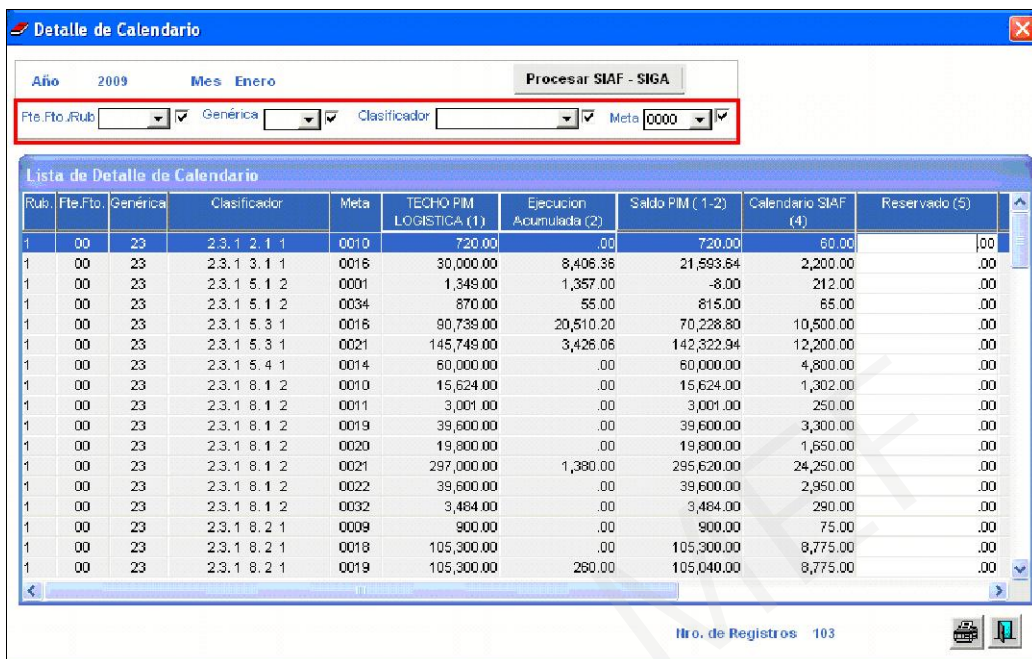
Detalle de Calendario

Año 2009 Mes Enero

Procesar SIAF - SIGA

Fte.Fto./Rub Genérica Clasificador Meta 0000

Lista de Detalle de Calendario

| Rub. | Fte.Fto. | Genérica | Clasificador | Meta | TECHO PIM LOGISTICA (1) | Ejecucion Acumulada (2) | Saldo PIM ( 1-2) | Calendario SIAF (4) | Reservado (5) |
|---|---|---|---|---|---|---|---|---|---|
| 1 | 00 | 23 | 2.3.1 2.1 1 | 0010 | 720.00 | .00 | 720.00 | 60.00 | .00 |
| 1 | 00 | 23 | 2.3.1 3.1 1 | 0016 | 30,000.00 | 8,406.36 | 21,593.64 | 2,200.00 | .00 |
| 1 | 00 | 23 | 2.3.1 5.1 2 | 0001 | 1,349.00 | 1,357.00 | -8.00 | 212.00 | .00 |
| 1 | 00 | 23 | 2.3.1 5.1 2 | 0034 | 870.00 | 55.00 | 815.00 | 65.00 | .00 |
| 1 | 00 | 23 | 2.3.1 5.3 1 | 0016 | 90,739.00 | 20,510.20 | 70,228.80 | 10,500.00 | .00 |
| 1 | 00 | 23 | 2.3.1 5.3 1 | 0021 | 145,749.00 | 3,426.06 | 142,322.94 | 12,200.00 | .00 |
| 1 | 00 | 23 | 2.3.1 5.4 1 | 0014 | 60,000.00 | .00 | 60,000.00 | 4,800.00 | .00 |
| 1 | 00 | 23 | 2.3.1 8.1 2 | 0010 | 15,624.00 | .00 | 15,624.00 | 1,302.00 | .00 |
| 1 | 00 | 23 | 2.3.1 8.1 2 | 0011 | 3,001.00 | .00 | 3,001.00 | 250.00 | .00 |
| 1 | 00 | 23 | 2.3.1 8.1 2 | 0019 | 39,600.00 | .00 | 39,600.00 | 3,300.00 | .00 |
| 1 | 00 | 23 | 2.3.1 8.1 2 | 0020 | 19,800.00 | .00 | 19,800.00 | 1,650.00 | .00 |
| 1 | 00 | 23 | 2.3.1 8.1 2 | 0021 | 297,000.00 | 1,380.00 | 295,620.00 | 24,250.00 | .00 |
| 1 | 00 | 23 | 2.3.1 8.1 2 | 0022 | 39,600.00 | .00 | 39,600.00 | 2,950.00 | .00 |
| 1 | 00 | 23 | 2.3.1 8.1 2 | 0032 | 3,484.00 | .00 | 3,484.00 | 290.00 | .00 |
| 1 | 00 | 23 | 2.3.1 8.2 1 | 0009 | 900.00 | .00 | 900.00 | 75.00 | .00 |
| 1 | 00 | 23 | 2.3.1 8.2 1 | 0018 | 105,300.00 | .00 | 105,300.00 | 8,775.00 | .00 |
| 1 | 00 | 23 | 2.3.1 8.2 1 | 0019 | 105,300.00 | 260.00 | 105,040.00 | 8,775.00 | .00 |

Nro. de Registros 103